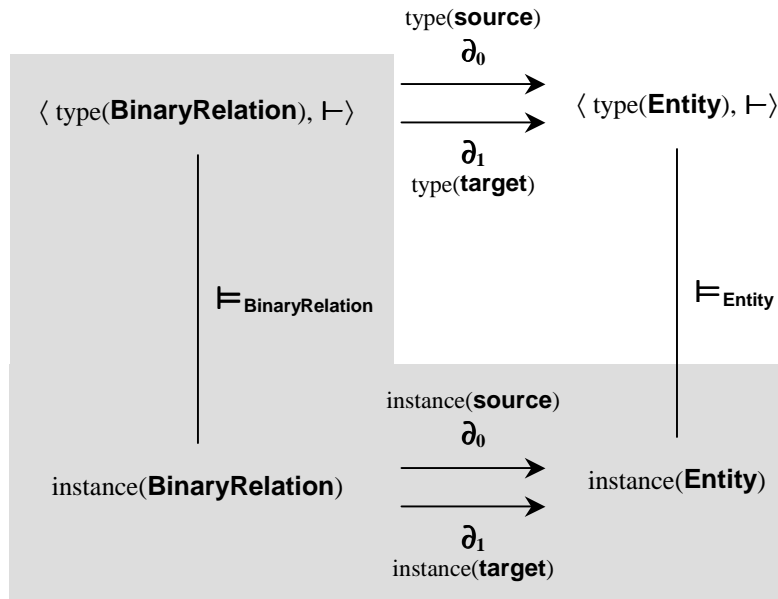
type(**source**)
$\partial_0$

$\langle$ type(**BinaryRelation**), $\vdash\rangle$

$\langle$ type(**Entity**), $\vdash\rangle$

$\partial_1$
type(**target**)

$\models_{\textbf{BinaryRelation}}$

$\models_{\textbf{Entity}}$

instance(**source**)
$\partial_0$

instance(**BinaryRelation**)

instance(**Entity**)

$\partial_1$
instance(**target**)